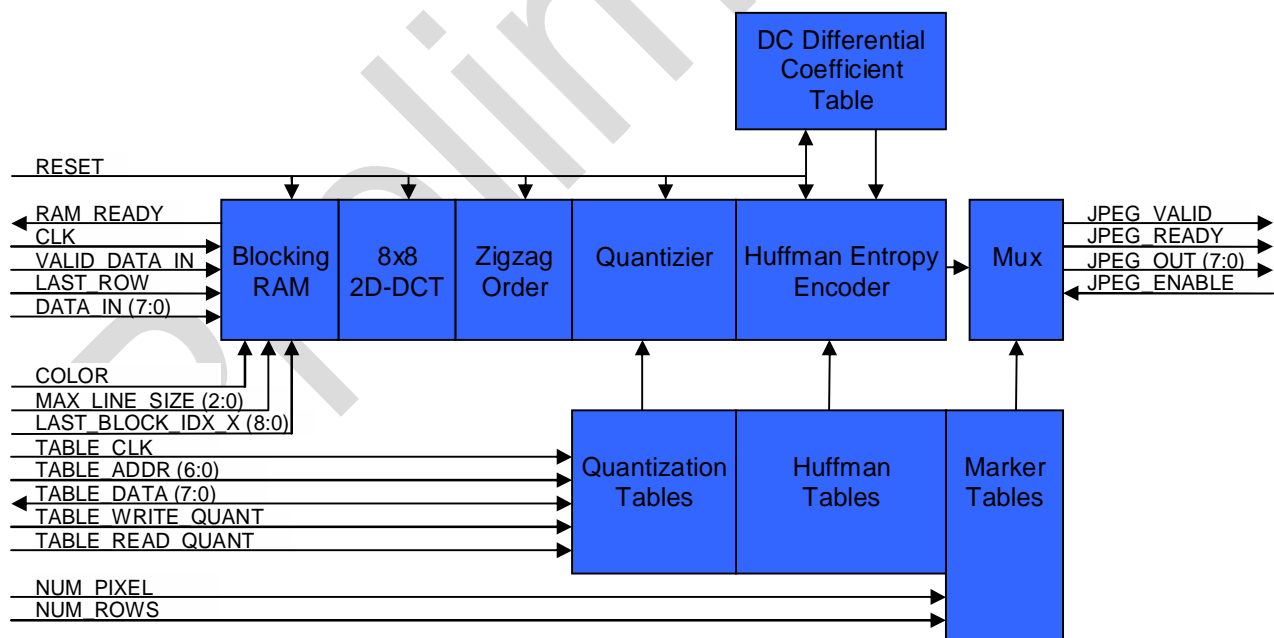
DC Differential Coefficient Table

RESET

RAM_READY
CLK
VALID_DATA_IN
LAST_ROW
DATA_IN (7:0)

Blocking RAM

8x8 2D-DCT

Zigzag Order

Quantizier

Huffman Entropy Encoder

Mux

JPEG_VALID
JPEG_READY
JPEG_OUT (7:0)
JPEG_ENABLE

COLOR
MAX_LINE_SIZE (2:0)
LAST_BLOCK_IDX_X (8:0)
TABLE_CLK
TABLE_ADDR (6:0)
TABLE_DATA (7:0)
TABLE_WRITE_QUANT
TABLE_READ_QUANT

Quantization Tables

Huffman Tables

Marker Tables

NUM_PIXEL
NUM_ROWS